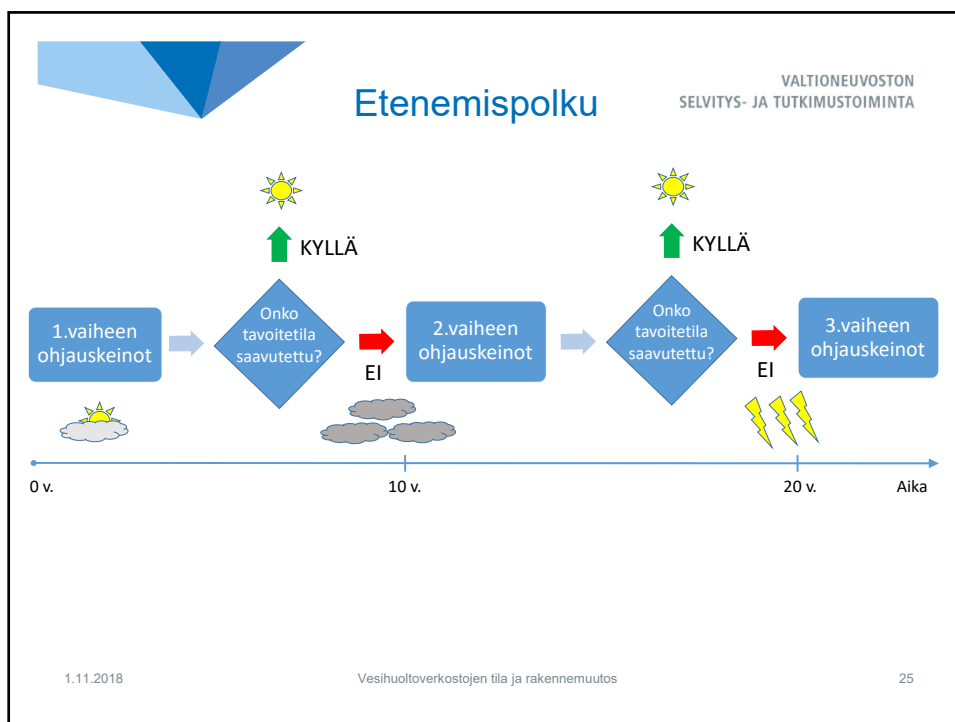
Etenemispolku

VALTIONEUVOSTON
SELVITYS- JA TUTKIMUSTOIMINTA

KYLLÄ

KYLLÄ

1.vaiheen ohjauskeinot

Onko tavoitetila saavutettu?

EI

2.vaiheen ohjauskeinot

Onko tavoitetila saavutettu?

EI

3.vaiheen ohjauskeinot

0 v.

10 v.

20 v.

Aika

1.11.2018

Vesihuoltoverkostojen tila ja rakennemuutos

25